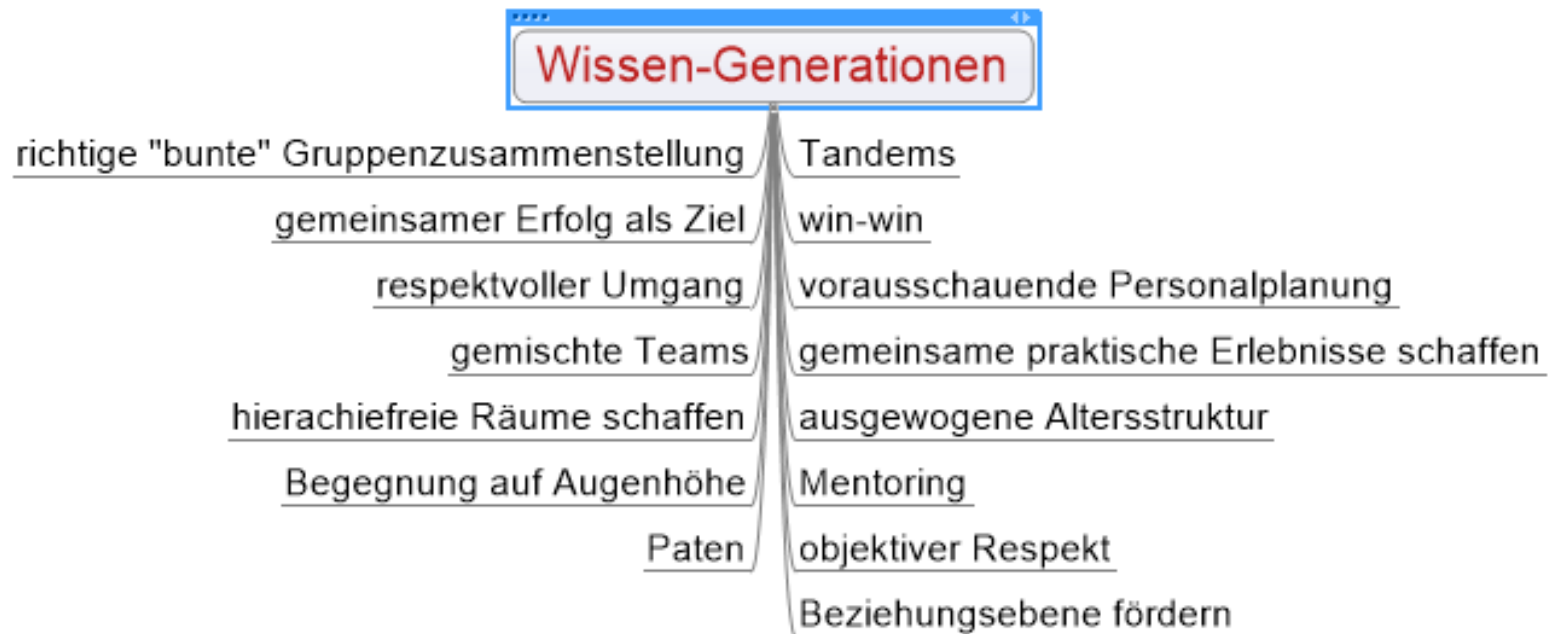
Wissen-Generationen

richtige "bunte" Gruppenzusammenstellung

gemeinsamer Erfolg als Ziel

respektvoller Umgang

gemischte Teams

hierachiefreie Räume schaffen

Begegnung auf Augenhöhe

Paten

Tandems

win-win

vorausschauende Personalplanung

gemeinsame praktische Erlebnisse schaffen

ausgewogene Altersstruktur

Mentoring

objektiver Respekt

Beziehungsebene fördern